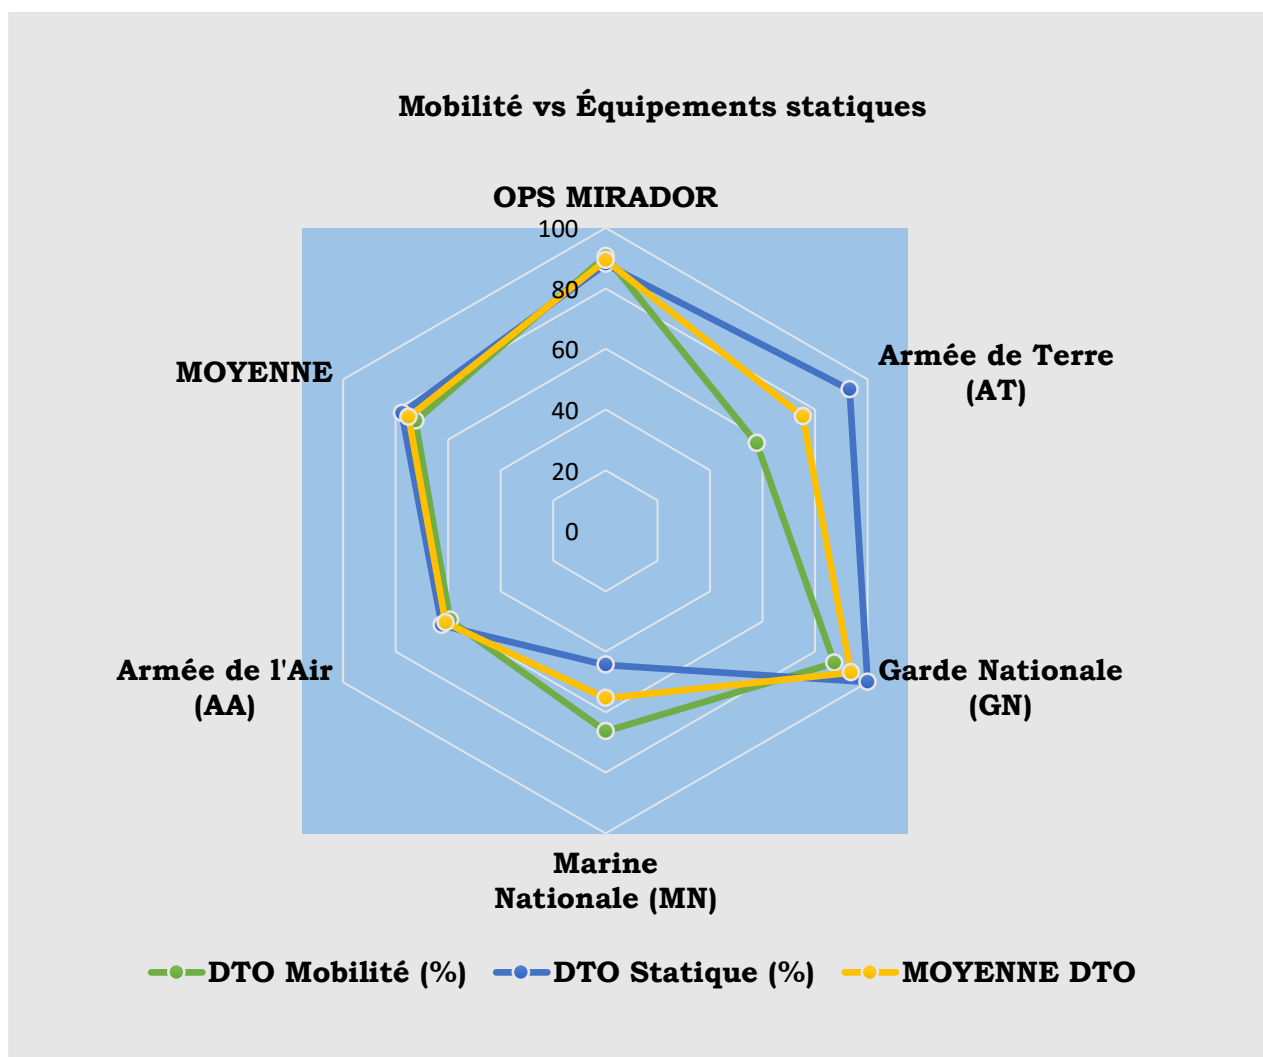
Mobilité vs Équipements statiques

OPS MIRADOR

100
80
60
40
20
0

Armée de Terre (AT)

Garde Nationale (GN)

Marine Nationale (MN)

Armée de l'Air (AA)

MOYENNE

DTO Mobilité (%)   DTO Statique (%)   MOYENNE DTO